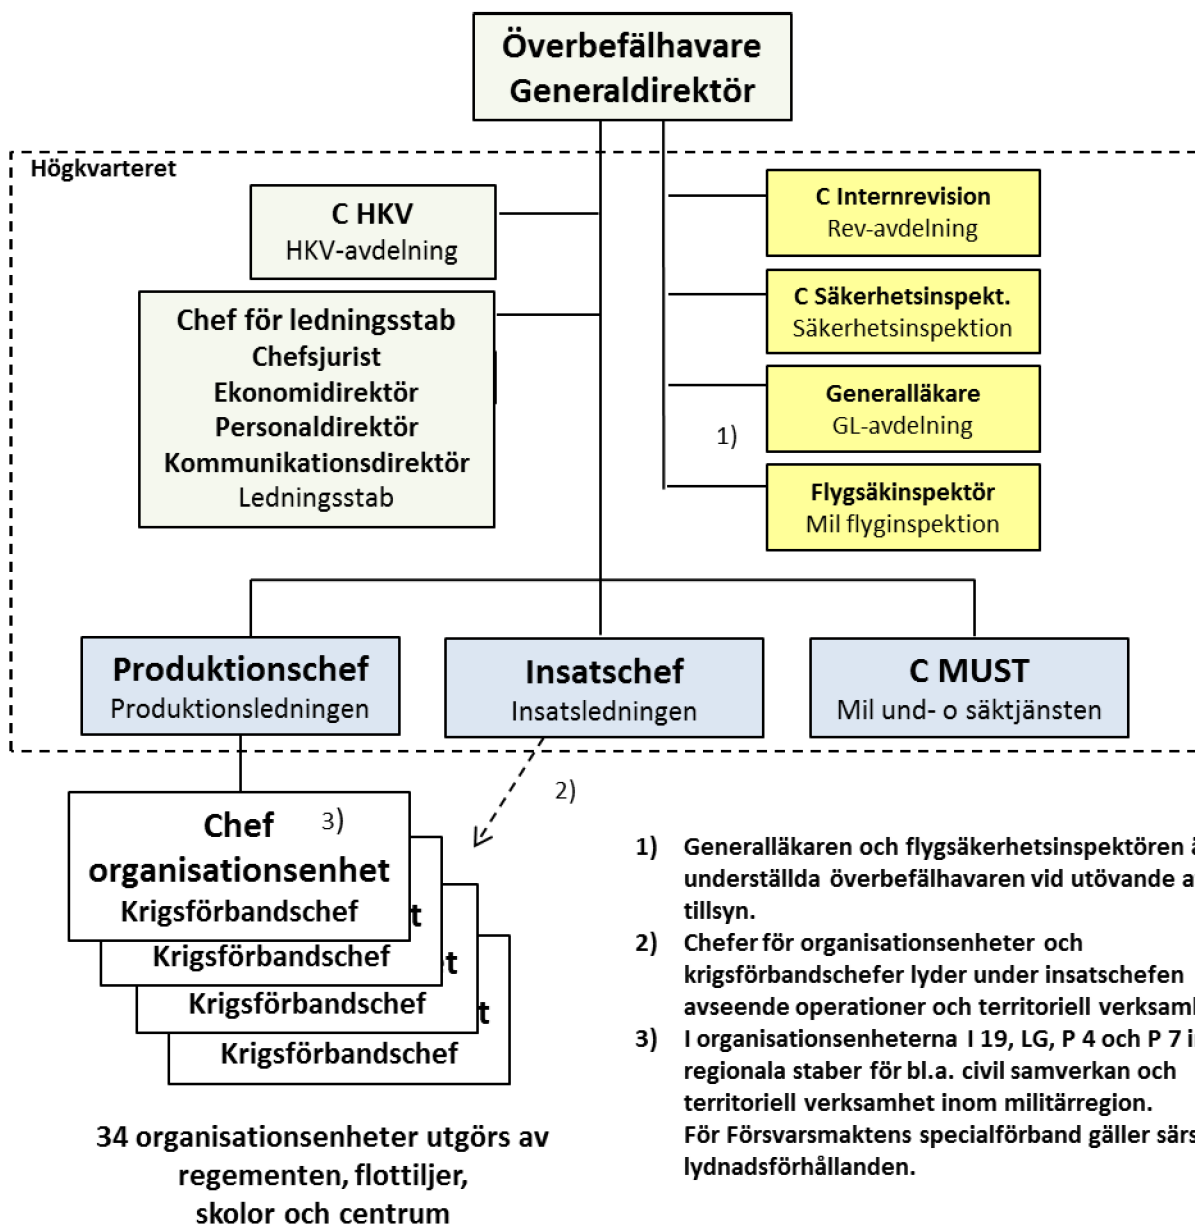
Överbefälhavare
Generaldirektör

Högkvarteret

C HKV
HKV-avdelning

Chef för ledningsstab
Chefsjurist
Ekonomidirektör
Personaldirektör
Kommunikationsdirektör
Ledningsstab

C Internrevision
Rev-avdelning

C Säkerhetsinspekt.
Säkerhetsinspektion

Generalläkare
GL-avdelning

1)

Flygsäkinspektör
Mil flyginspektion

Produktionschef
Produktionsledningen

Insatschef
Insatsledningen

C MUST
Mil und- o säktjänsten

2)

Chef 3)
organisationsenhet
Krigsförbandschef
t
Krigsförbandschef
t
Krigsförbandschef
t
Krigsförbandschef

34 organisationsenheter utgörs av regementen, flottiljer, skolor och centrum

1) Generalläkaren och flygsäkerhetsinspektören ä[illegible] underställda överbefälhavaren vid utövande a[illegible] tillsyn.
2) Chefer för organisationsenheter och krigsförbandschefer lyder under insatschefen avseende operationer och territoriell verksam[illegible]
3) I organisationsenheterna I 19, LG, P 4 och P 7 i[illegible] regionala staber för bl.a. civil samverkan och territoriell verksamhet inom militärregion. För Försvarsmaktens specialförband gäller särs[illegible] lydnadsförhållanden.